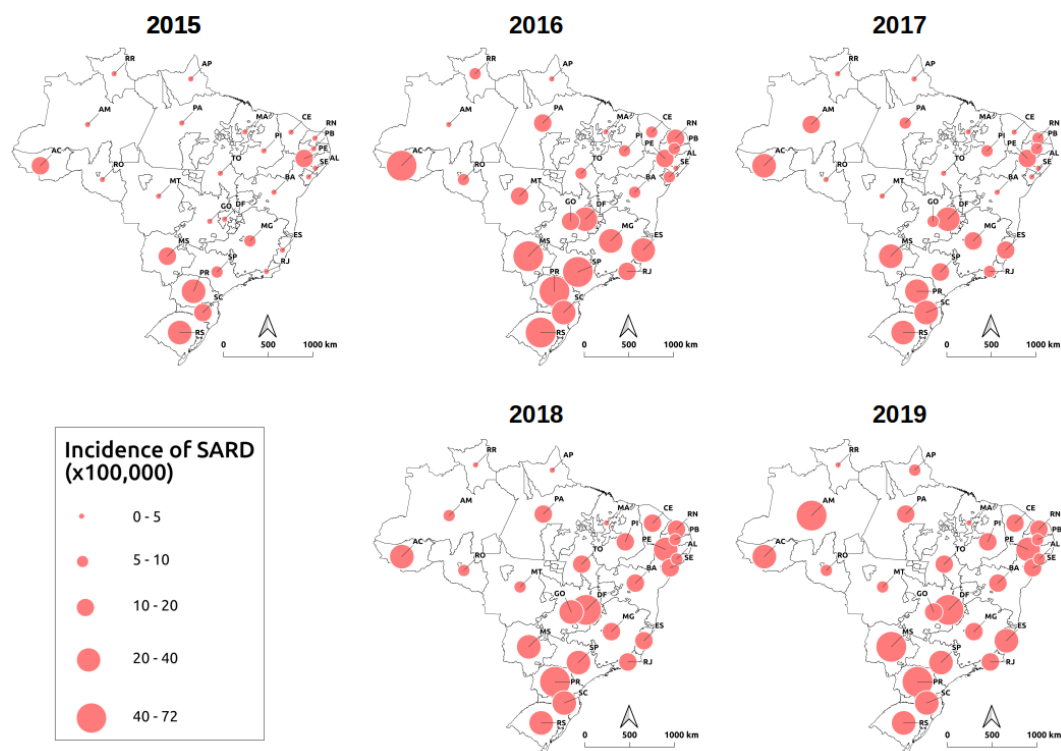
2015

RR AP AM PA MA CE RN PB PI PE AL SE AC RO TO BA MT GO DF MG ES MS SP RJ PR SC RS

0 500 1000 km

2016

RR AP AM PA MA CE RN PB PI PE AL SE AC RO TO BA MT GO DF MG ES MS SP RJ PR SC RS

0 500 1000 km

2017

RR AP AM PA MA CE RN PB PI PE AL SE AC RO TO BA MT GO DF MG ES MS SP RJ PR SC RS

0 500 1000 km

Incidence of SARD (x100,000)

0 - 5

5 - 10

10 - 20

20 - 40

40 - 72

2018

RR AP AM PA MA CE RN PB PI PE AL SE AC RO TO BA MT GO DF MG ES MS SP RJ PR SC RS

0 500 1000 km

2019

RR AP AM PA MA CE RN PB PI PE AL SE AC RO TO BA MT GO DF MG ES MS SP RJ PR SC RS

0 500 1000 km